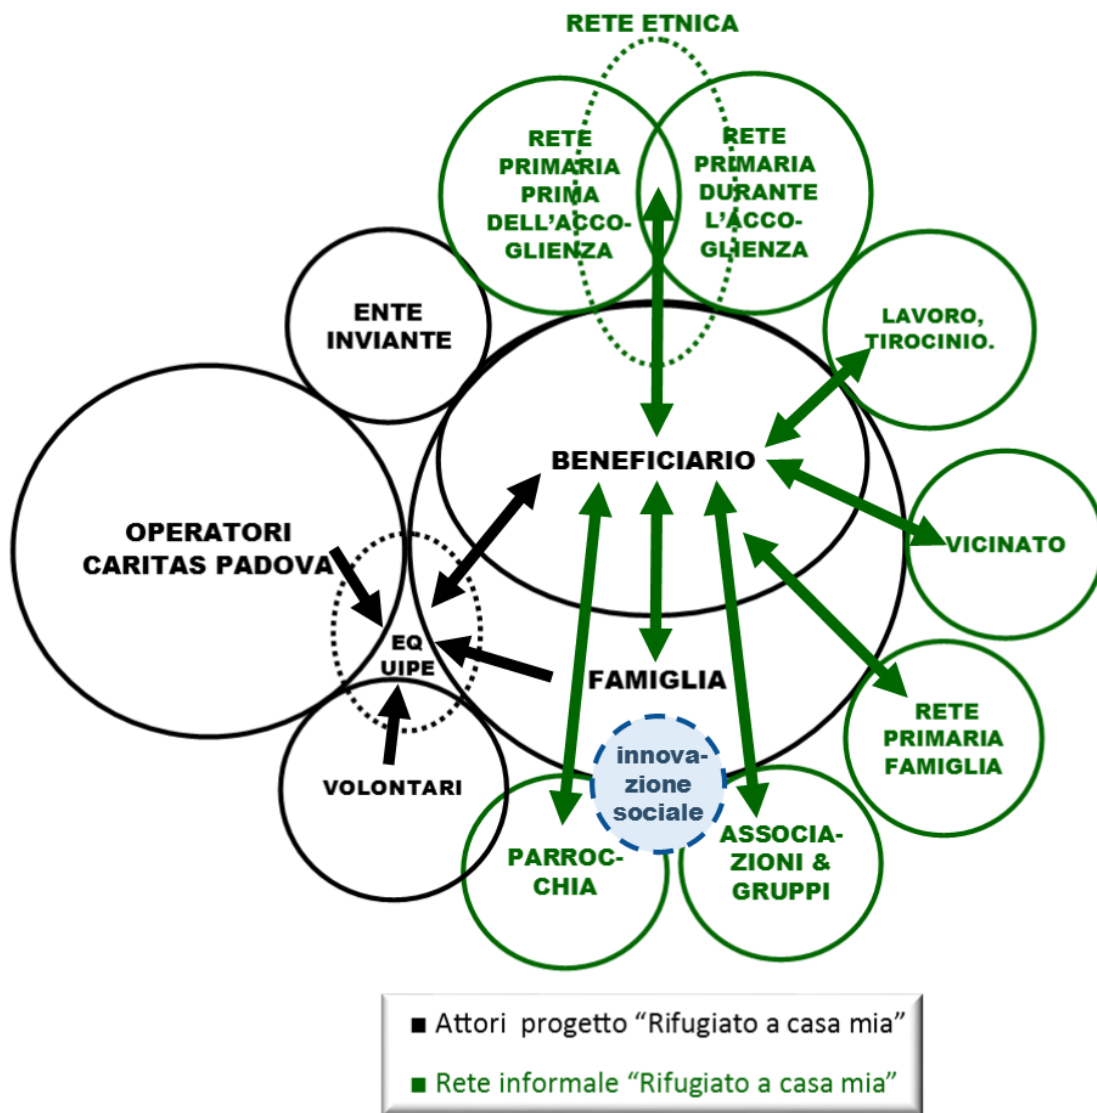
RETE ETNICA

RETE PRIMARIA PRIMA DELL'ACCOGLIENZA

RETE PRIMARIA DURANTE L'ACCOGLIENZA

ENTE INVIANTE

LAVORO, TIROCINIO.

BENEFICIARIO

OPERATORI CARITAS PADOVA

VICINATO

EQ UIPE

FAMIGLIA

RETE PRIMARIA FAMIGLIA

innovazione sociale

VOLONTARI

PARROCCHIA

ASSOCIAZIONI & GRUPPI

■ Attori progetto "Rifugiato a casa mia"

■ Rete informale "Rifugiato a casa mia"